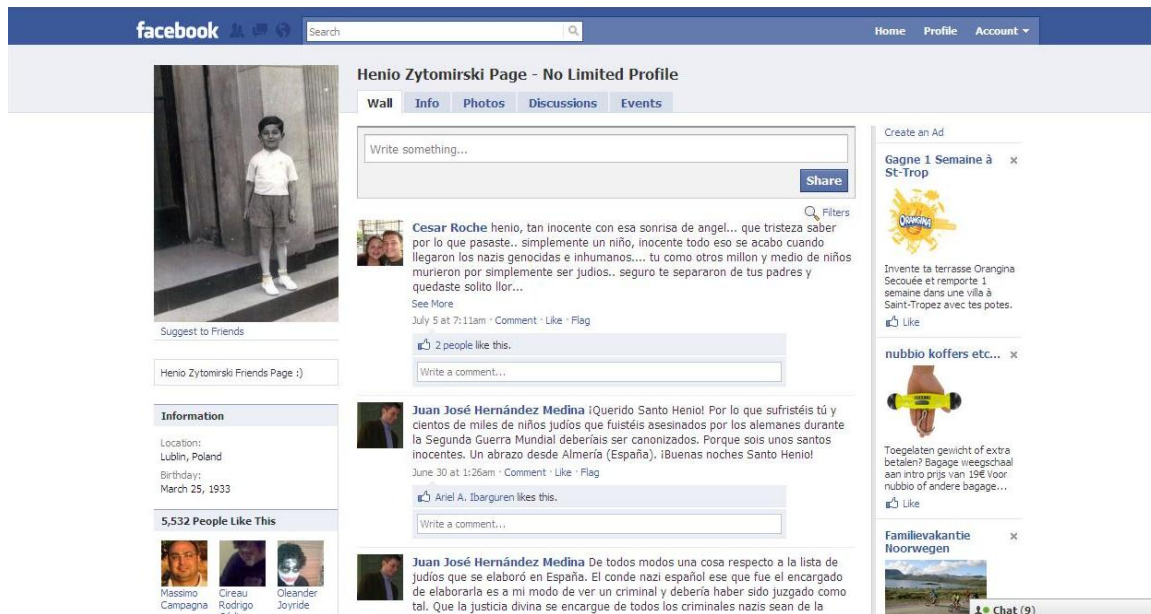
facebook Search Home Profile Account ▾

Henio Zytomirski Page - No Limited Profile

Wall Info Photos Discussions Events

Write something...

Share

Filters

Cesar Roche henio, tan inocente con esa sonrisa de angel... que tristeza saber por lo que pasaste.. simplemente un niño, inocente todo eso se acabo cuando llegaron los nazis genocidas e inhumanos.... tu como otros millon y medio de niños murieron por simplemente ser judios.. seguro te separaron de tus padres y quedaste solito llor...

See More

July 5 at 7:11am · Comment · Like · Flag

2 people like this.

Write a comment...

Juan José Hernández Medina ¡Querido Santo Henio! Por lo que sufristéis tú y cientos de miles de niños judíos que fuistéis asesinados por los alemanes durante la Segunda Guerra Mundial deberíais ser canonizados. Porque sois unos santos inocentes. Un abrazo desde Almería (España). ¡Buenas noches Santo Henio!

June 30 at 1:26am · Comment · Like · Flag

Ariel A. Ibarguren likes this.

Write a comment...

Juan José Hernández Medina De todos modos una cosa respecto a la lista de judíos que se elaboró en España. El conde nazi español ese que fue el encargado de elaborarla es a mi modo de ver un criminal y debería haber sido juzgado como tal. Que la justicia divina se encargue de todos los criminales nazis sean de la

Suggest to Friends

Henio Zytomirski Friends Page :)

Information

Location:
Lublin, Poland

Birthday:
March 25, 1933

5,532 People Like This

Massimo Campagna

Cireau Rodrigo

Oleander Joyride

Create an Ad

Gagne 1 Semaine à St-Trop ×

ORANGINA

Invente ta terrasse Orangina Secouée et remporte 1 semaine dans une villa à Saint-Tropez avec tes potes.

Like

nubbio koffers etc... ×

Toegelaten gewicht of extra betalen? Bagage weegschaal aan intro prijs van 19€ Voor nubbio of andere bagage...

Like

Familievakantie Noorwegen ×

Chat (9)